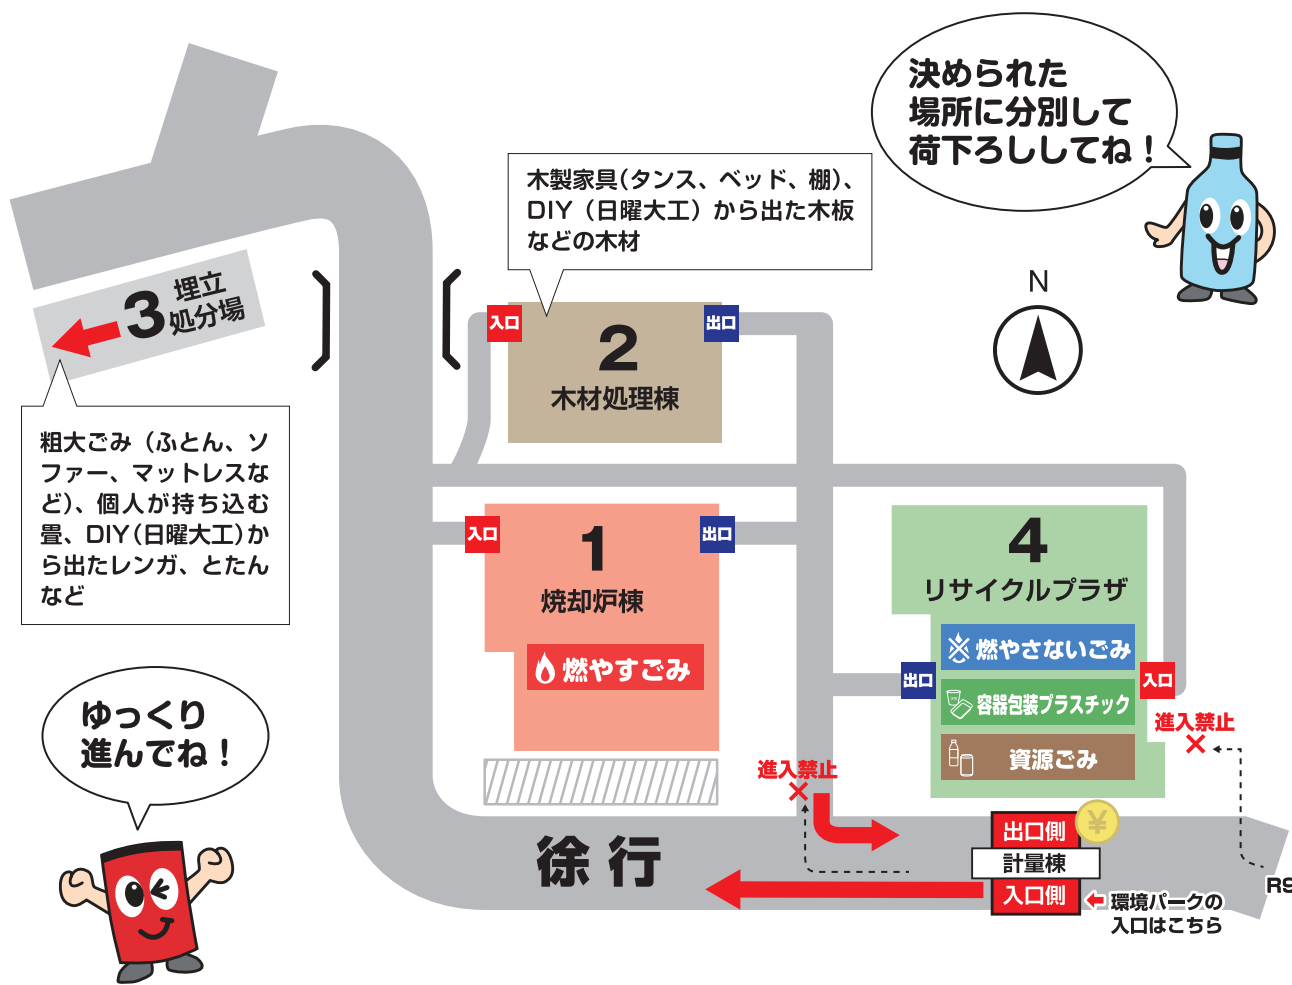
決められた
場所に分別して
荷下ろししてね！

木製家具（タンス、ベッド、棚）、DIY（日曜大工）から出た木板などの木材

N

3 埋立 処分場

入口

出口

2
木材処理棟

粗大ごみ（ふとん、ソファー、マットレスなど）、個人が持ち込む畳、DIY（日曜大工）から出たレンガ、とたんなど

入口

出口

1
焼却炉棟

燃やすごみ

4
リサイクルプラザ

燃やさないごみ

容器包装プラスチック

資源ごみ

出口

入口

進入禁止

進入禁止

ゆっくり
進んでね！

徐 行

出口側
計量棟
入口側

¥

環境パークの
入口はこちら

R9